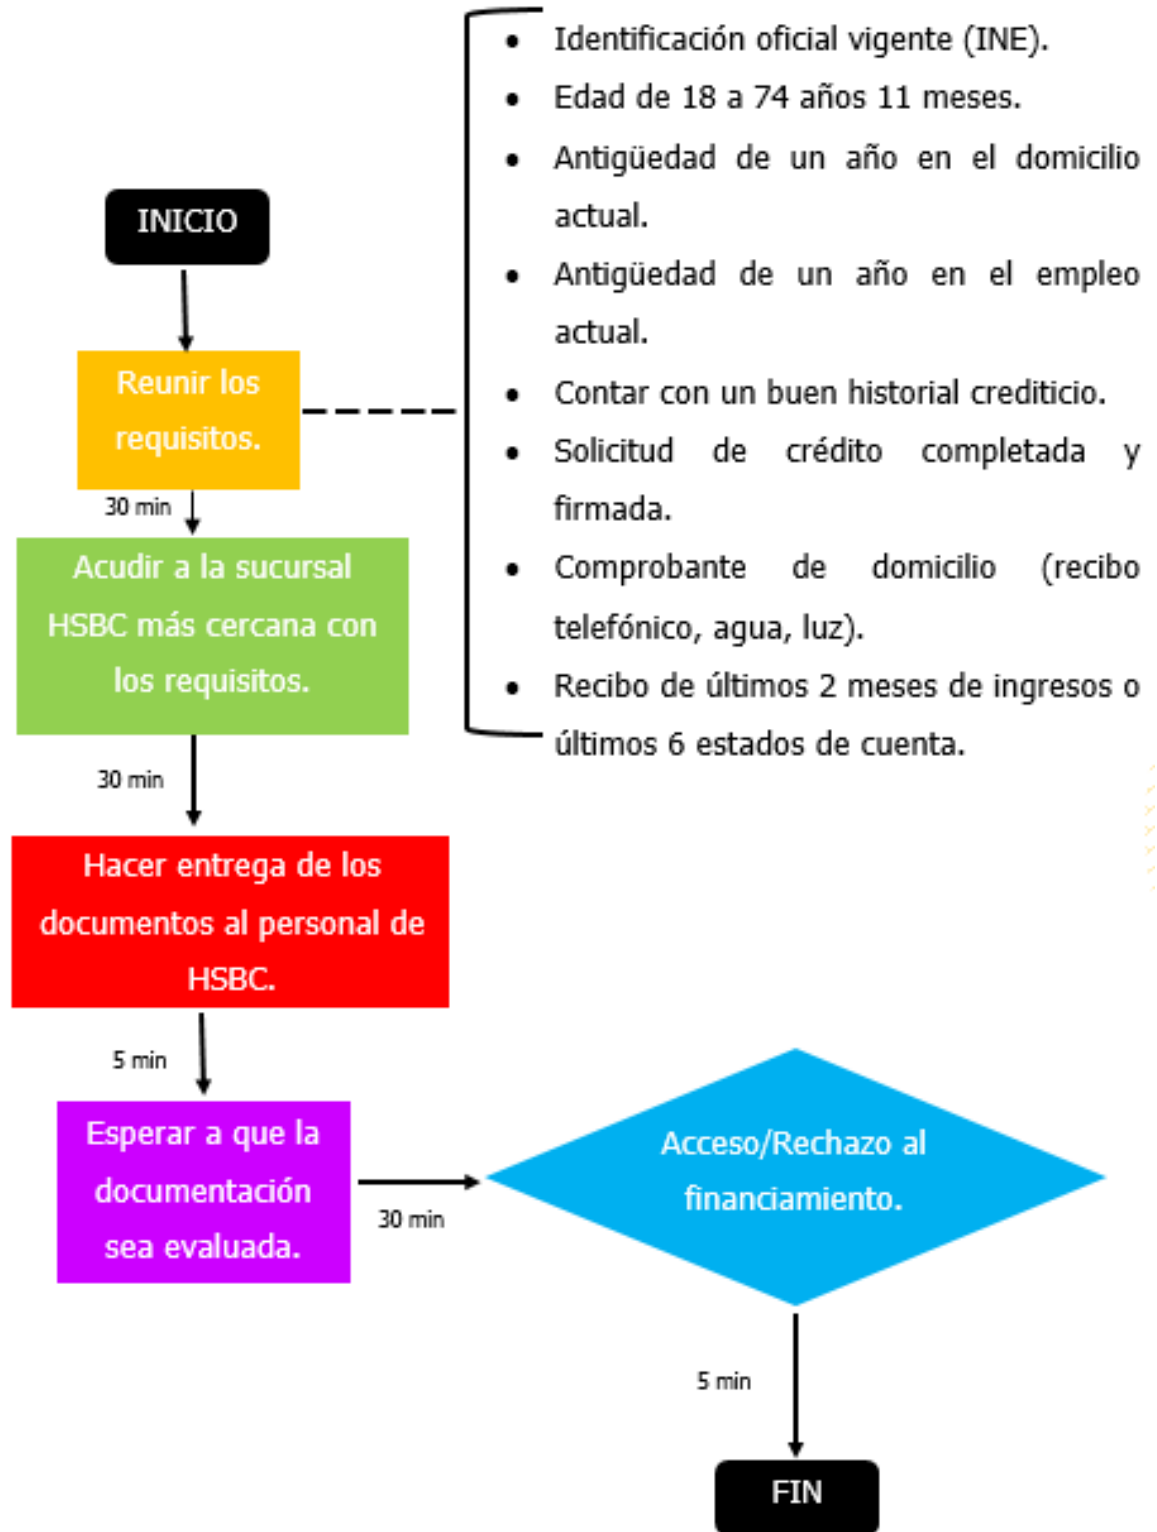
INICIO

Reunir los requisitos.

- Identificación oficial vigente (INE).
- Edad de 18 a 74 años 11 meses.
- Antigüedad de un año en el domicilio actual.
- Antigüedad de un año en el empleo actual.
- Contar con un buen historial crediticio.
- Solicitud de crédito completada y firmada.
- Comprobante de domicilio (recibo telefónico, agua, luz).
- Recibo de últimos 2 meses de ingresos o últimos 6 estados de cuenta.

30 min

Acudir a la sucursal HSBC más cercana con los requisitos.

30 min

Hacer entrega de los documentos al personal de HSBC.

5 min

Esperar a que la documentación sea evaluada.

30 min

Acceso/Rechazo al financiamiento.

5 min

FIN